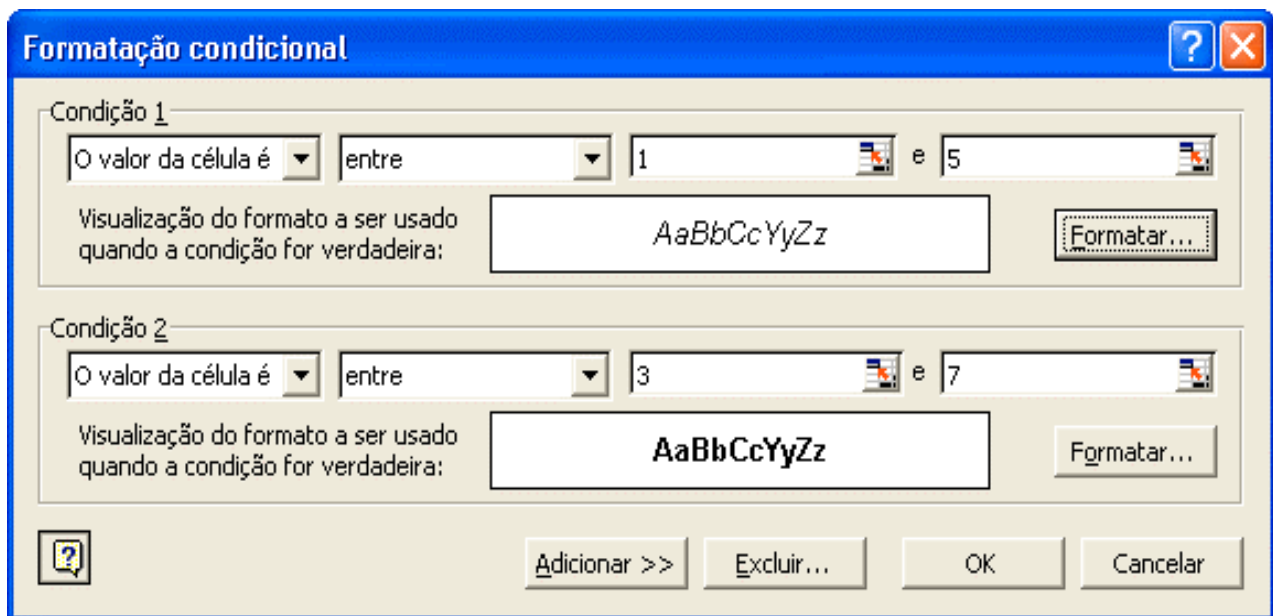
Formatação condicional

Condição 1

O valor da célula é | entre | 1 | e | 5

Visualização do formato a ser usado quando a condição for verdadeira:

AaBbCcYyZz

Formatar...

Condição 2

O valor da célula é | entre | 3 | e | 7

Visualização do formato a ser usado quando a condição for verdadeira:

AaBbCcYyZz

Formatar...

Adicionar >>

Excluir...

OK

Cancelar